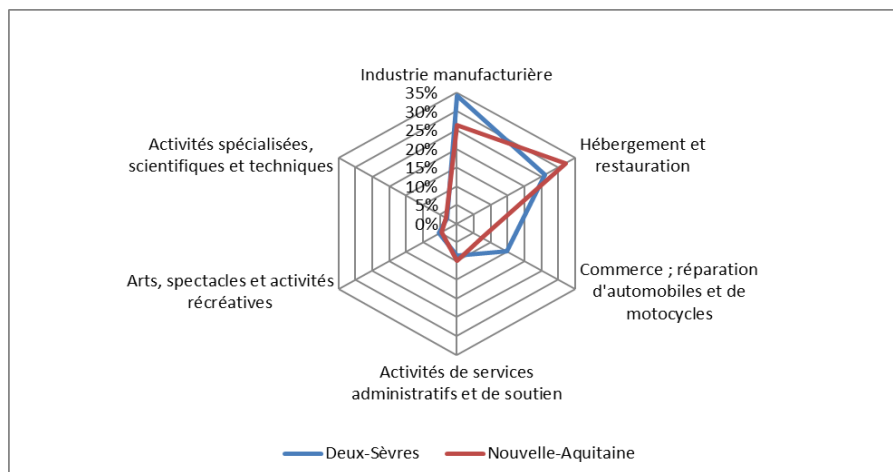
Industrie manufacturière
35%
30%
25%
20%
15%
10%
5%
0%
Hébergement et restauration
Commerce ; réparation d'automobiles et de motocycles
Activités de services administratifs et de soutien
Arts, spectacles et activités récréatives
Activités spécialisées, scientifiques et techniques
Deux-Sèvres
Nouvelle-Aquitaine